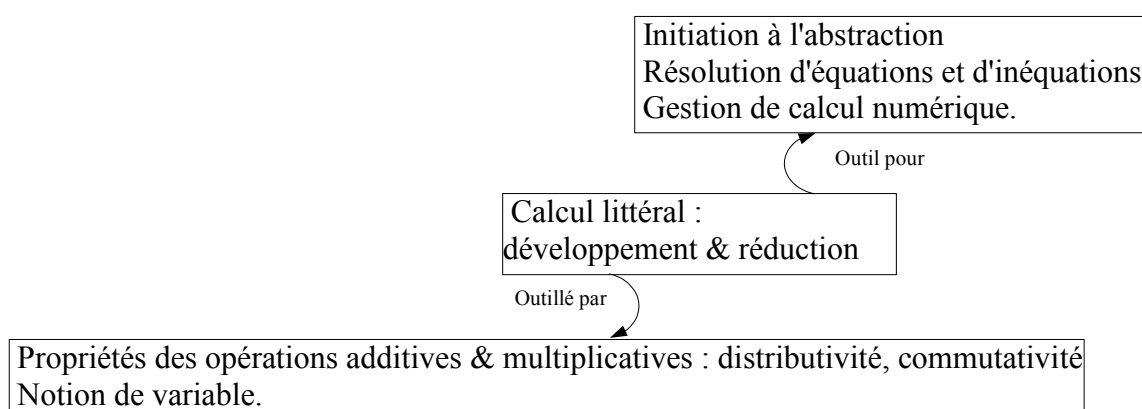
Initiation à l'abstraction
Résolution d'équations et d'inéquations
Gestion de calcul numérique.

Outil pour

Calcul littéral :
développement & réduction

Outillé par

Propriétés des opérations additives & multiplicatives : distributivité, commutativité
Notion de variable.